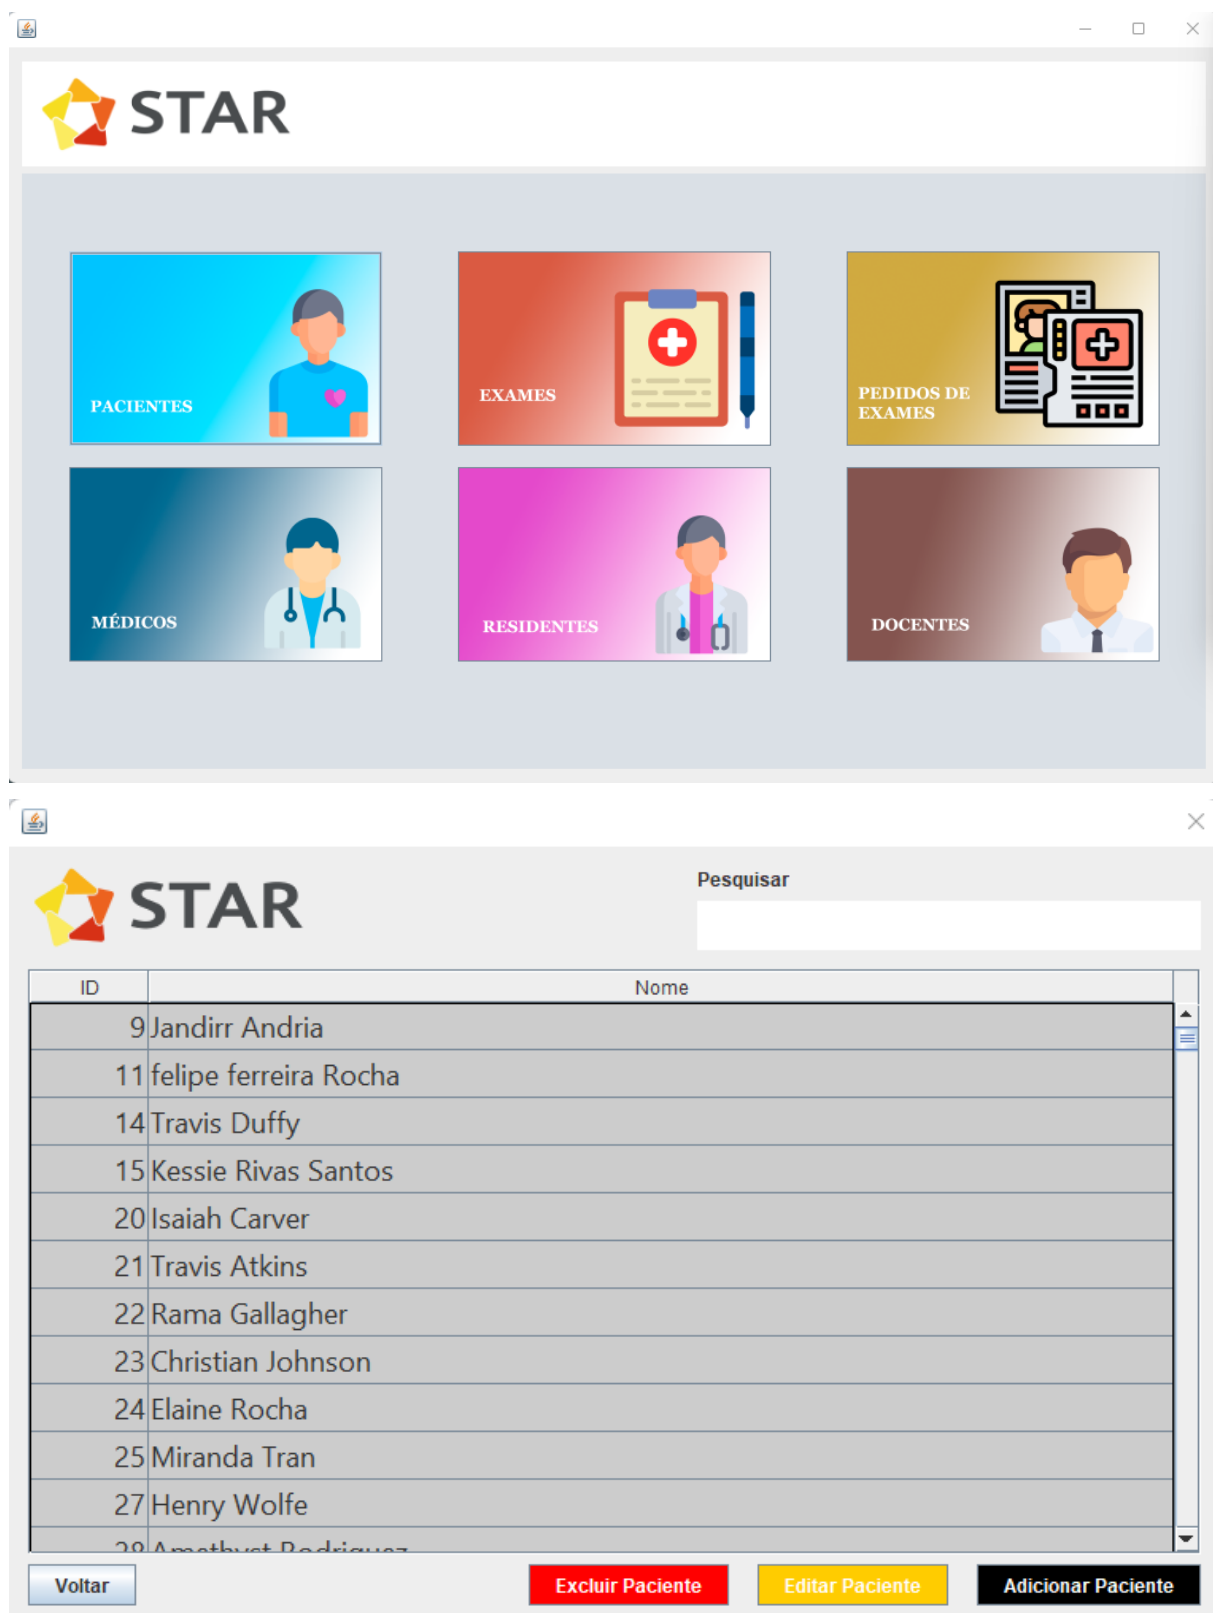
STAR

PACIENTES

EXAMES

PEDIDOS DE EXAMES

MÉDICOS

RESIDENTES

DOCENTES

STAR

Pesquisar

| ID | Nome |
|---|---|
| 9 | Jandirr Andria |
| 11 | felipe ferreira Rocha |
| 14 | Travis Duffy |
| 15 | Kessie Rivas Santos |
| 20 | Isaiah Carver |
| 21 | Travis Atkins |
| 22 | Rama Gallagher |
| 23 | Christian Johnson |
| 24 | Elaine Rocha |
| 25 | Miranda Tran |
| 27 | Henry Wolfe |
| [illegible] | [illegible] |

Voltar

Excluir Paciente

Editar Paciente

Adicionar Paciente